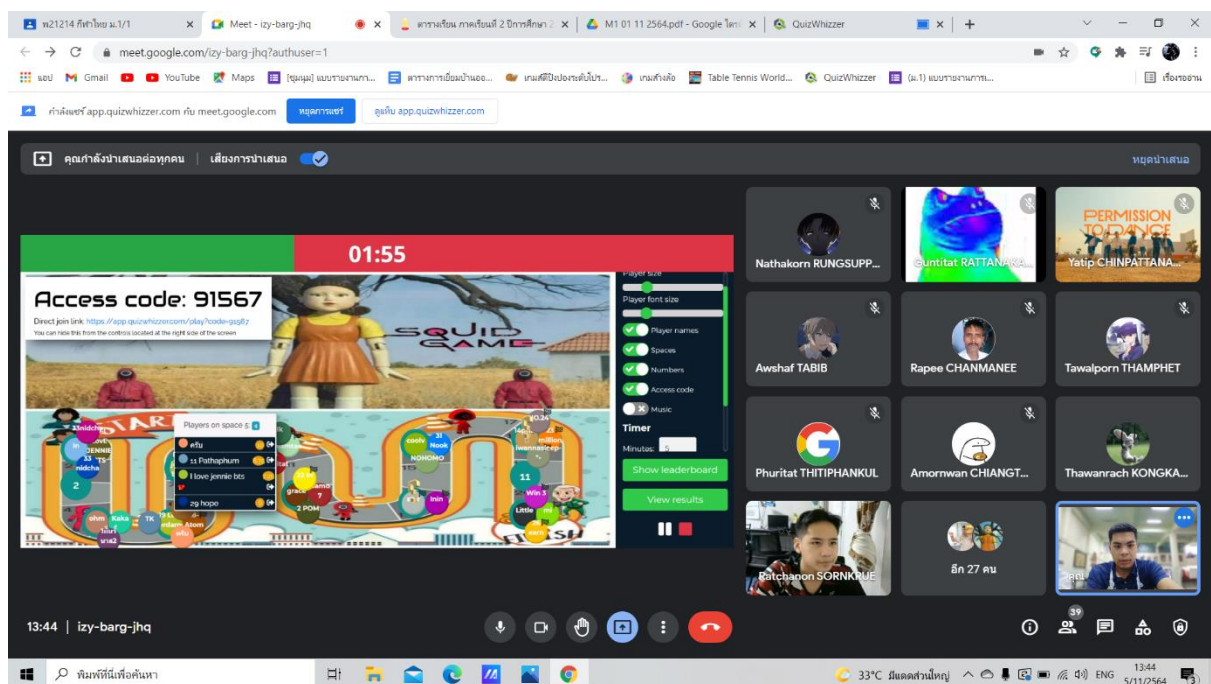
พ21214 กีฬาไทย ม.1/1
Meet - izy-barg-jhq
ตารางเรียน ภาคเรียนที่ 2 ปีการศึกษา 2
M1 01 11 2564.pdf - Google ไดรฟ์
QuizWhizzer

meet.google.com/izy-barg-jhq?authuser=1

แอป Gmail YouTube Maps [ชุมนุม] แบบรายงานการ... ตารางการเยี่ยมบ้านออ... เกมส์ฝึกปัญหาระดับโปร... เกมส์วงล้อ Table Tennis World... QuizWhizzer (ม.1) แบบรายงานการ... เรื่องรออ่าน

กำลังแชร์ app.quizwhizzer.com กับ meet.google.com หยุดการแชร์ ดูแท็บ app.quizwhizzer.com

คุณกำลังนำเสนอต่อทุกคน | เสียงการนำเสนอ

หยุดนำเสนอ

01:55

Access code: 91567
Direct join link: https://app.quizwhizzer.com/play?code=91567
You can hide this from the controls located at the right side of the screen

SQUID GAME

Players on space 5 4
ครีม
11 Pathaphum
I love jennie bts
29 hope

Player size
Player font size
Player names
Spaces
Numbers
Access code
Music
Timer
Minutes: 5
Show leaderboard
View results

coolv Nook NOHOMO Inin Win 3 11 Little 2 POM grace 2 33 nidcha Kaka TK Atom

Nathakorn RUNGSUPP...
Guntitat RATTANAKA...
Yatip CHINPATTANA...
PERMISSION TO DANCE
Awshaf TABIB
Rapee CHANMANEE
Tawalporn THAMPHET
Phuritat THITIPHANKUL
Amornwan CHIANGT...
Thawanrach KONGKA...
Ratchanon SORNKRUE
อีก 27 คน
คุณ

13:44 | izy-barg-jhq

39

พิมพ์ที่นี่เพื่อค้นหา
33°C มีแดดส่วนใหญ่ ENG 13:44 5/11/2564